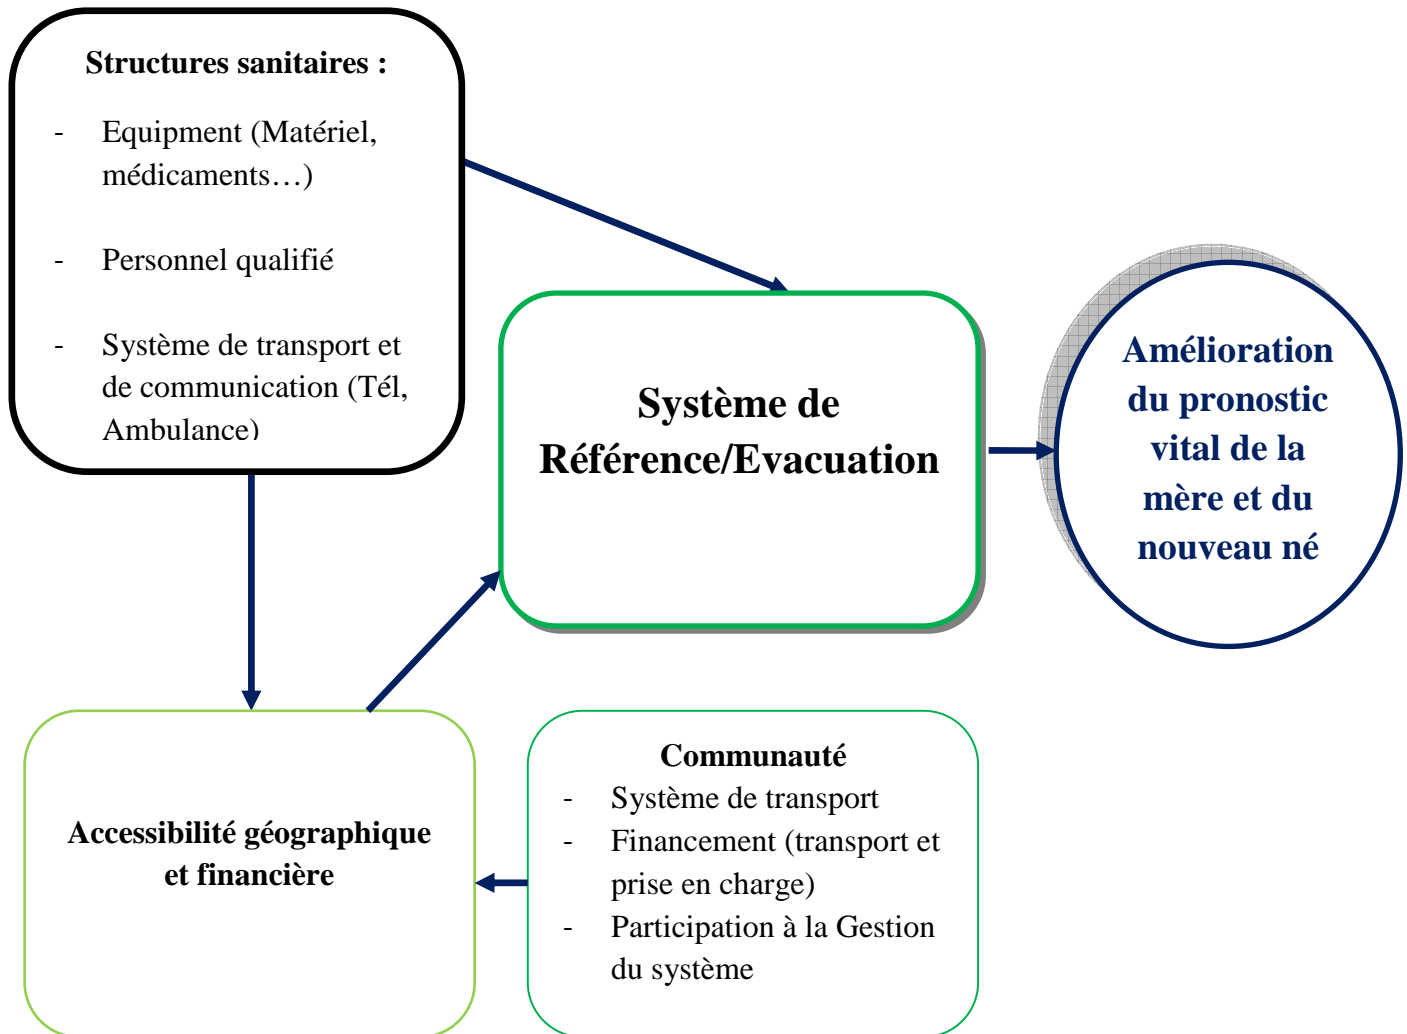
Structures sanitaires :

- Equipment (Matériel, médicaments…)

- Personnel qualifié

- Système de transport et de communication (Tél, Ambulance)

Système de Référence/Evacuation

Amélioration du pronostic vital de la mère et du nouveau né

Accessibilité géographique et financière

Communauté
- Système de transport
- Financement (transport et prise en charge)
- Participation à la Gestion du système